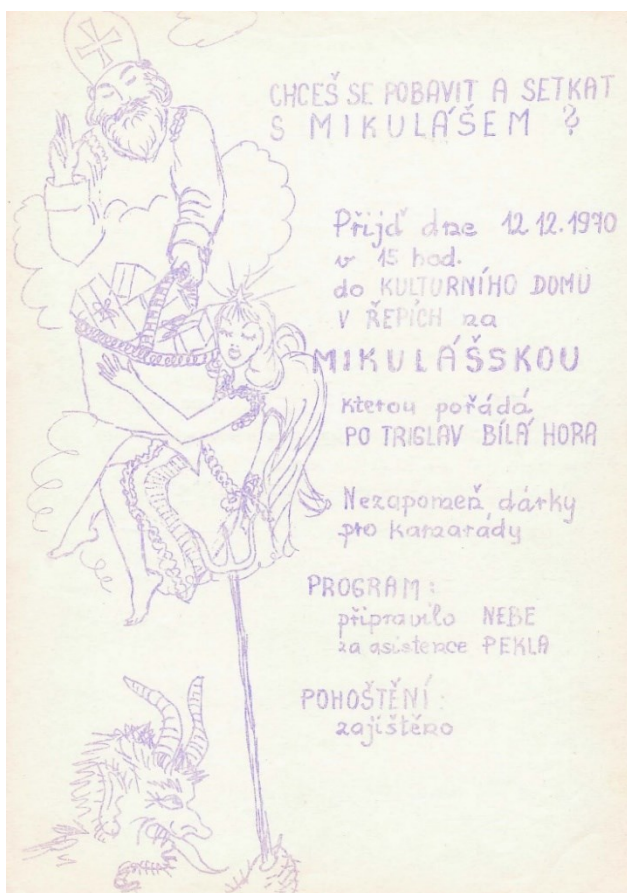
CHCEŠ SE POBAVIT A SETKAT S MIKULÁŠEM ?

Přijď dne 12.12.1970 v 15 hod. do KULTURNÍHO DOMU V ŘEPÍCH na

MIKULÁŠSKOU

kterou pořádá PO TRIGLAV BÍLÁ HORA

Nezapomeň dárky pro kamarády

PROGRAM: připravilo NEBE za asistence PEKLA

POHOŠTĚNÍ: zajištěno